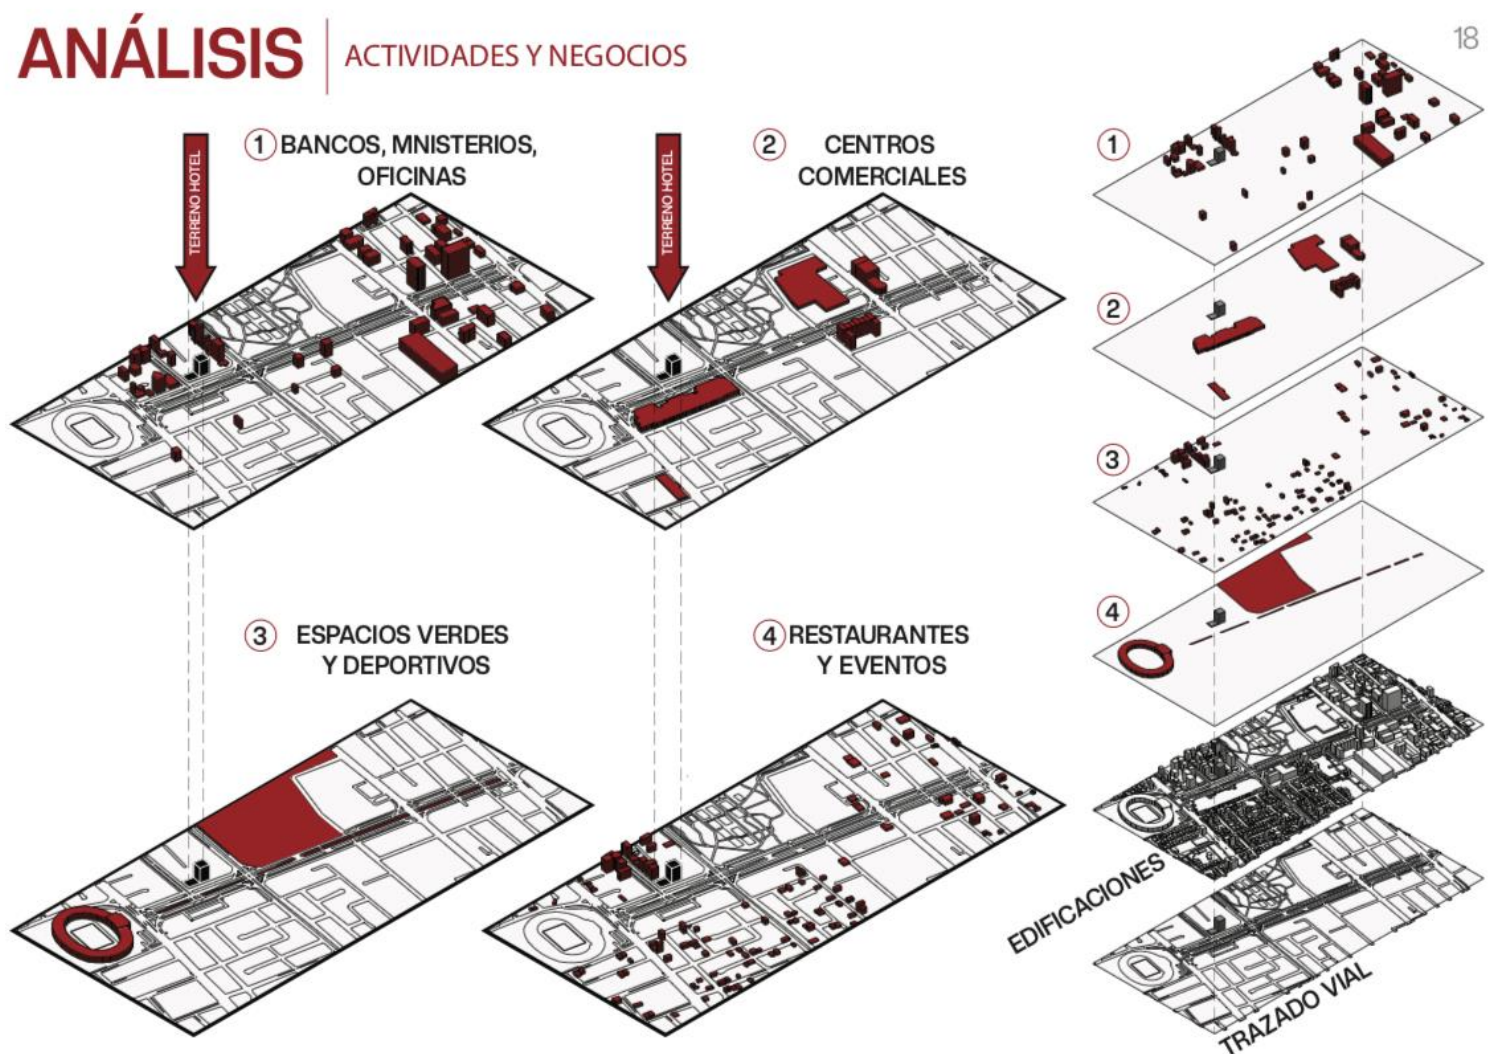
ANÁLISIS ACTIVIDADES Y NEGOCIOS

18

TERRENO HOTEL

1 BANCOS, MNISTERIOS, OFICINAS

TERRENO HOTEL

2 CENTROS COMERCIALES

3 ESPACIOS VERDES Y DEPORTIVOS

4 RESTAURANTES Y EVENTOS

1

2

3

4

EDIFICACIONES

TRAZADO VIAL